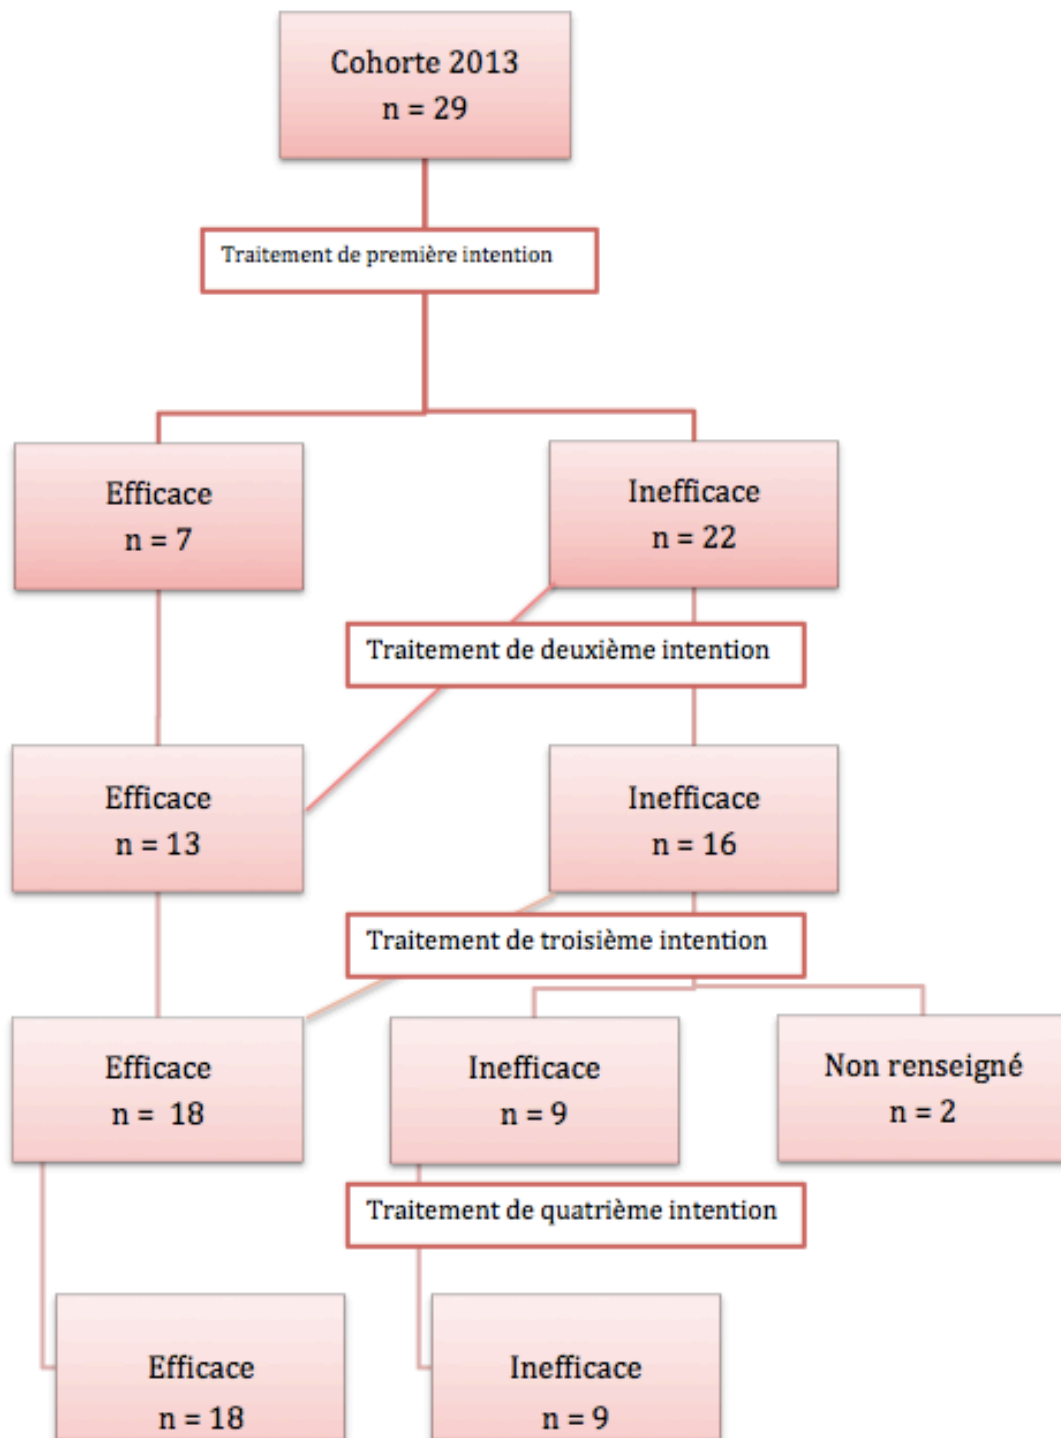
Cohorte 2013
n = 29

Traitement de première intention

Efficace
n = 7

Inefficace
n = 22

Traitement de deuxième intention

Efficace
n = 13

Inefficace
n = 16

Traitement de troisième intention

Efficace
n = 18

Inefficace
n = 9

Non renseigné
n = 2

Traitement de quatrième intention

Efficace
n = 18

Inefficace
n = 9